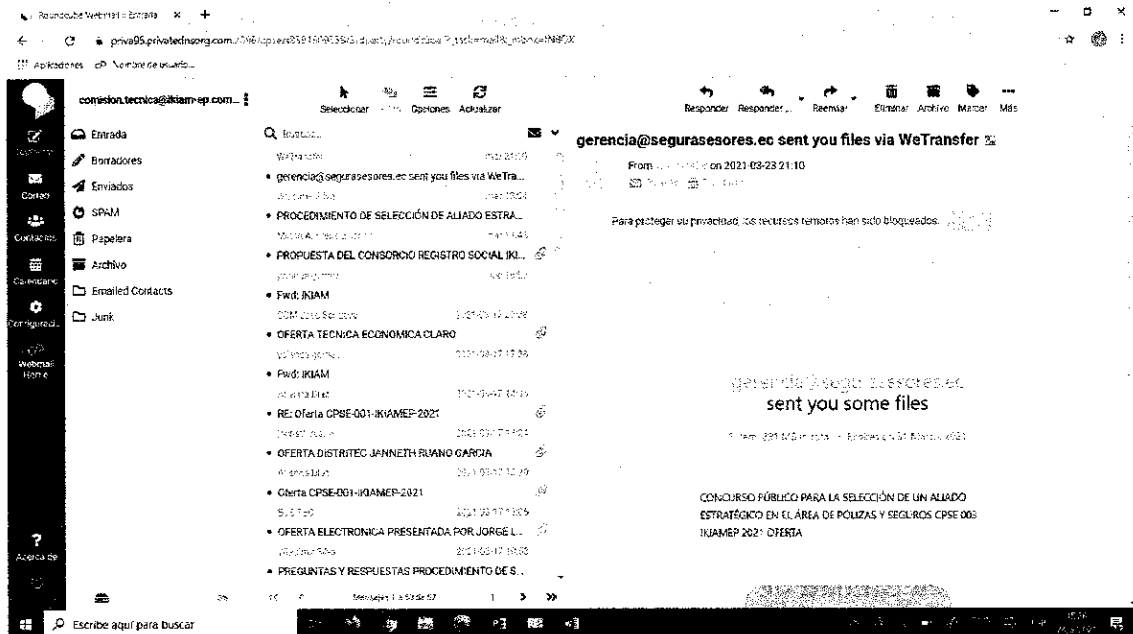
Roundcube Webmail :: Entrada

priva95.privatednsorg.com/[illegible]

Aplicaciones Nombre de usuario

comision.tecnica@ikiam-ep.com

Seleccionar Opciones Actualizar

Responder Responder... Reenviar Eliminar Archivo Marcar Más

Correo
Contactos
Calendario
Configuración
Webmail Home
Acerca de

Entrada
Borradores
Enviados
SPAM
Papelera
Archivo
Emailed Contacts
Junk

Buscar...

WeTransfer
• gerencia@segurasesores.ec sent you files via WeTra...
• PROCEDIMIENTO DE SELECCIÓN DE ALIADO ESTRA...
• PROPUESTA DEL CONSORCIO REGISTRO SOCIAL IKI...
• Fwd: IKIAM
• OFERTA TECNICA ECONOMICA CLARO
• Fwd: IKIAM
• RE: Oferta CPSE-001-IKIAMEP-2021
• OFERTA DISTRITEC JANNETH RUANO GARCIA
• Oferta CPSE-001-IKIAMEP-2021
• OFERTA ELECTRONICA PRESENTADA POR JORGE L...
• PREGUNTAS Y RESPUESTAS PROCEDIMIENTO DE S...

Mensajes 1 a 53 de 57

gerencia@segurasesores.ec sent you files via WeTransfer

From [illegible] on 2021-03-23 21:10

Para proteger su privacidad, los recursos remotos han sido bloqueados.

gerencia@segurasesores.ec
sent you some files

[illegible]

CONCURSO PÚBLICO PARA LA SELECCIÓN DE UN ALIADO ESTRATÉGICO EN EL ÁREA DE PÓLIZAS Y SEGUROS CPSE 003 IKIAMEP 2021 OFERTA

Escribe aquí para buscar